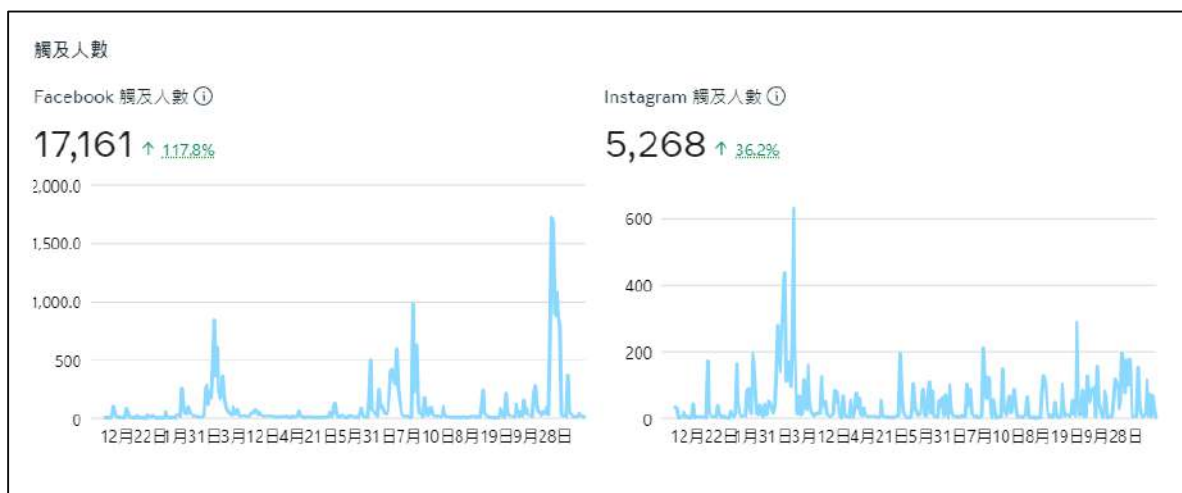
觸及人數

Facebook 觸及人數 ⓘ

17,161 ↑ 117.8%

2,000.0
1,500.0
1,000.0
500
0

12月22日1月31日3月12日4月21日5月31日7月10日8月19日9月28日

Instagram 觸及人數 ⓘ

5,268 ↑ 36.2%

600
400
200
0

12月22日1月31日3月12日4月21日5月31日7月10日8月19日9月28日